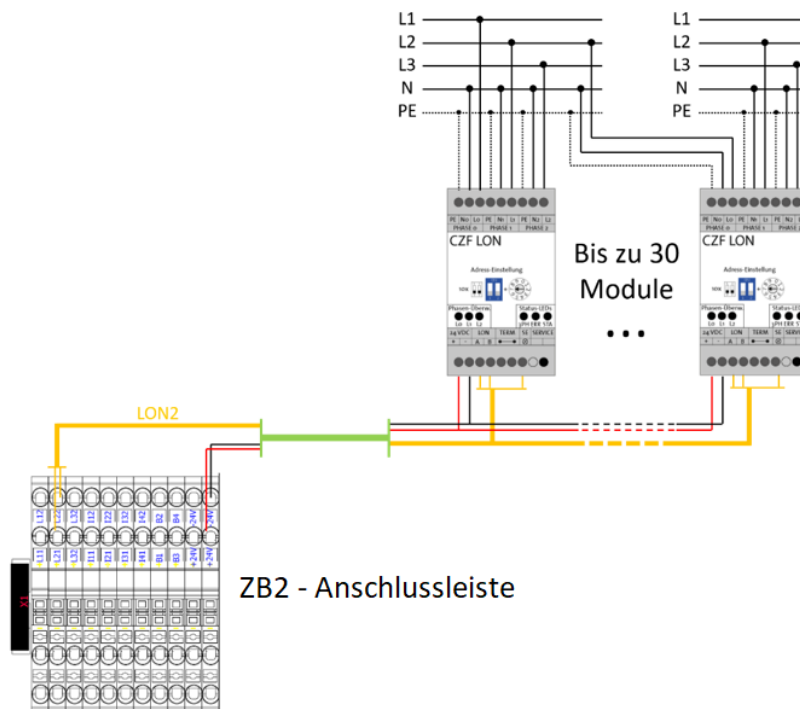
L1
L2
L3
N
PE

L1
L2
L3
N
PE

PE No L1 PE No L1 PE N2 L2
PHASE 0 PHASE 1 PHASE 2
CZF LON
Adress-Einstellung
Phasen-Überw.
L0 L1 L2
Status-LEDs
24 VDC LON TERM SE SERVICE

Bis zu 30 Module
• • •

PE No L1 PE No L1 PE N2 L2
PHASE 0 PHASE 1 PHASE 2
CZF LON
Adress-Einstellung
Phasen-Überw.
L0 L1 L2
24 VDC LON TERM SE

LON2

L12 L22 L32 I12 I22 I32 I42 B2 B4 +24V +24V
L11 L21 L31 I11 I21 I31 I41 B1 B3 +24V +24V
X1

ZB2 - Anschlussleiste